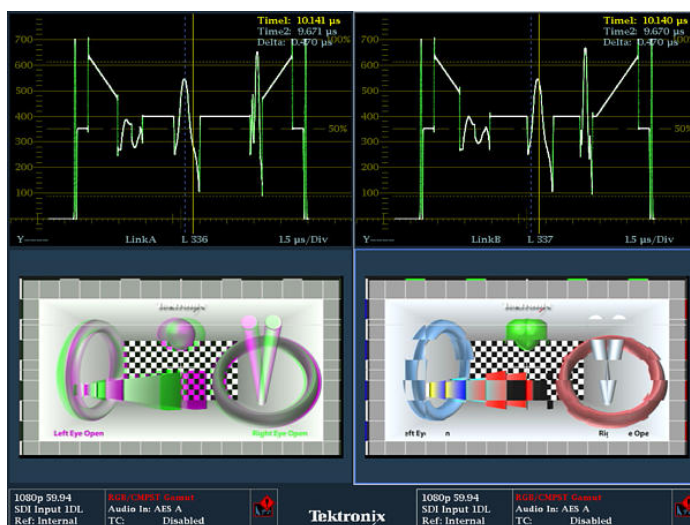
Time1: 10.141 µs
Time2: 9.671 µs
Delta: 0.470 µs

700
600
500
400
300
200
100
0

100%
50%

Y LinkA L 336 1.5 µs/Div

Time1: 10.140 µs
Time2: 9.670 µs
Delta: 0.470 µs

700
600
500
400
300
200
100
0

100%
50%

Y LinkB L 337 1.5 µs/Div

Left Eye Open
Right Eye Open

eft Eye n
Ri e Ope

1080p 59.94
SDI Input 1DL
Ref: Internal

RGB/CMPST Gamut
Audio In: AES A
TC: Disabled

Tektronix

1080p 59.94
SDI Input 1DL
Ref: Internal

RGB/CMPST Gamut
Audio In: AES A
TC: Disabled